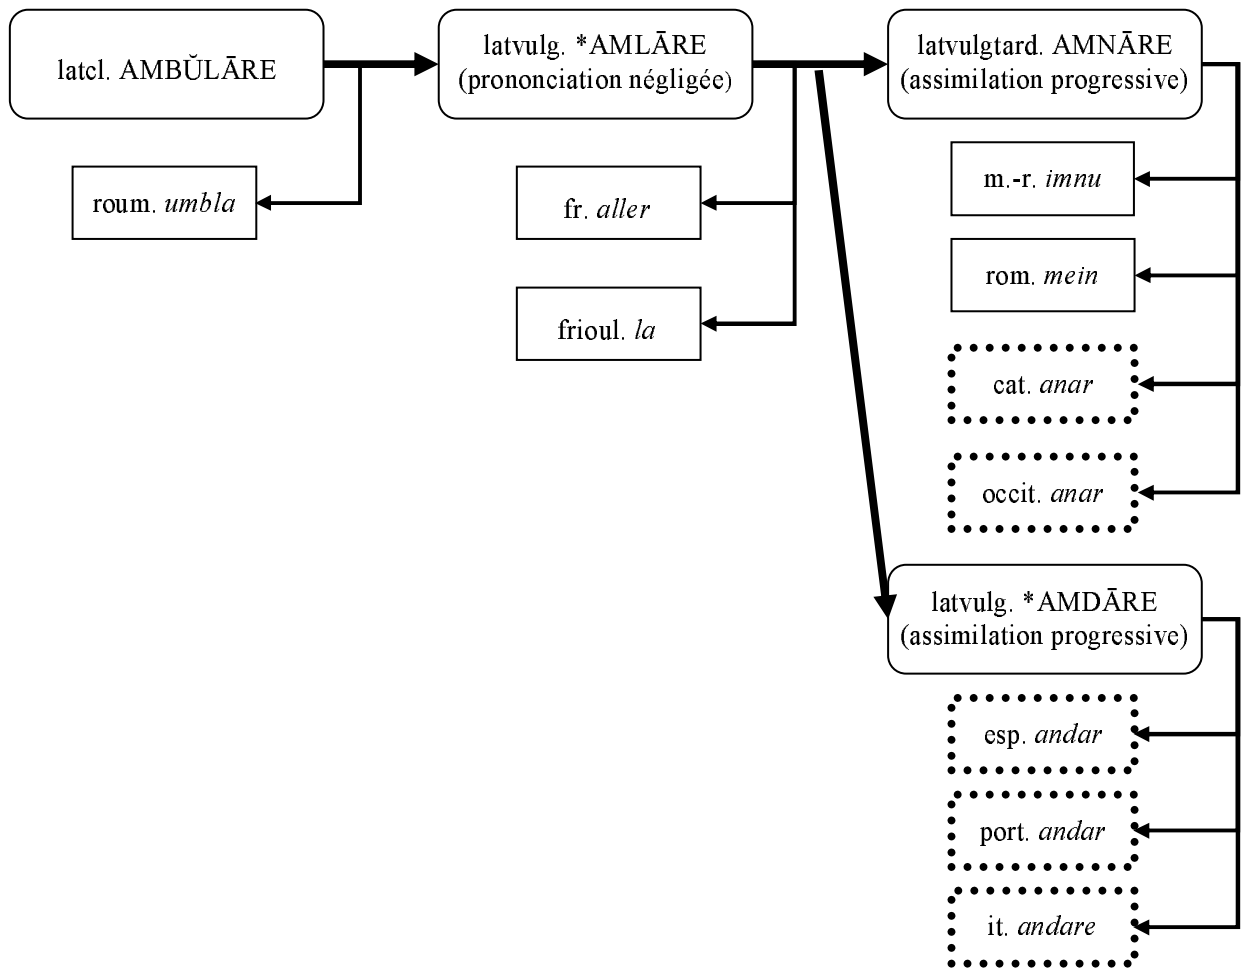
latcl. AMBŬLĀRE

roum. *umbla*

latvulg. *AMLĀRE
(prononciation négligée)

fr. *aller*

frioul. *la*

latvulgtard. AMNĀRE
(assimilation progressive)

m.-r. *imnu*

rom. *mein*

cat. *anar*

occit. *anar*

latvulg. *AMDĀRE
(assimilation progressive)

esp. *andar*

port. *andar*

it. *andare*